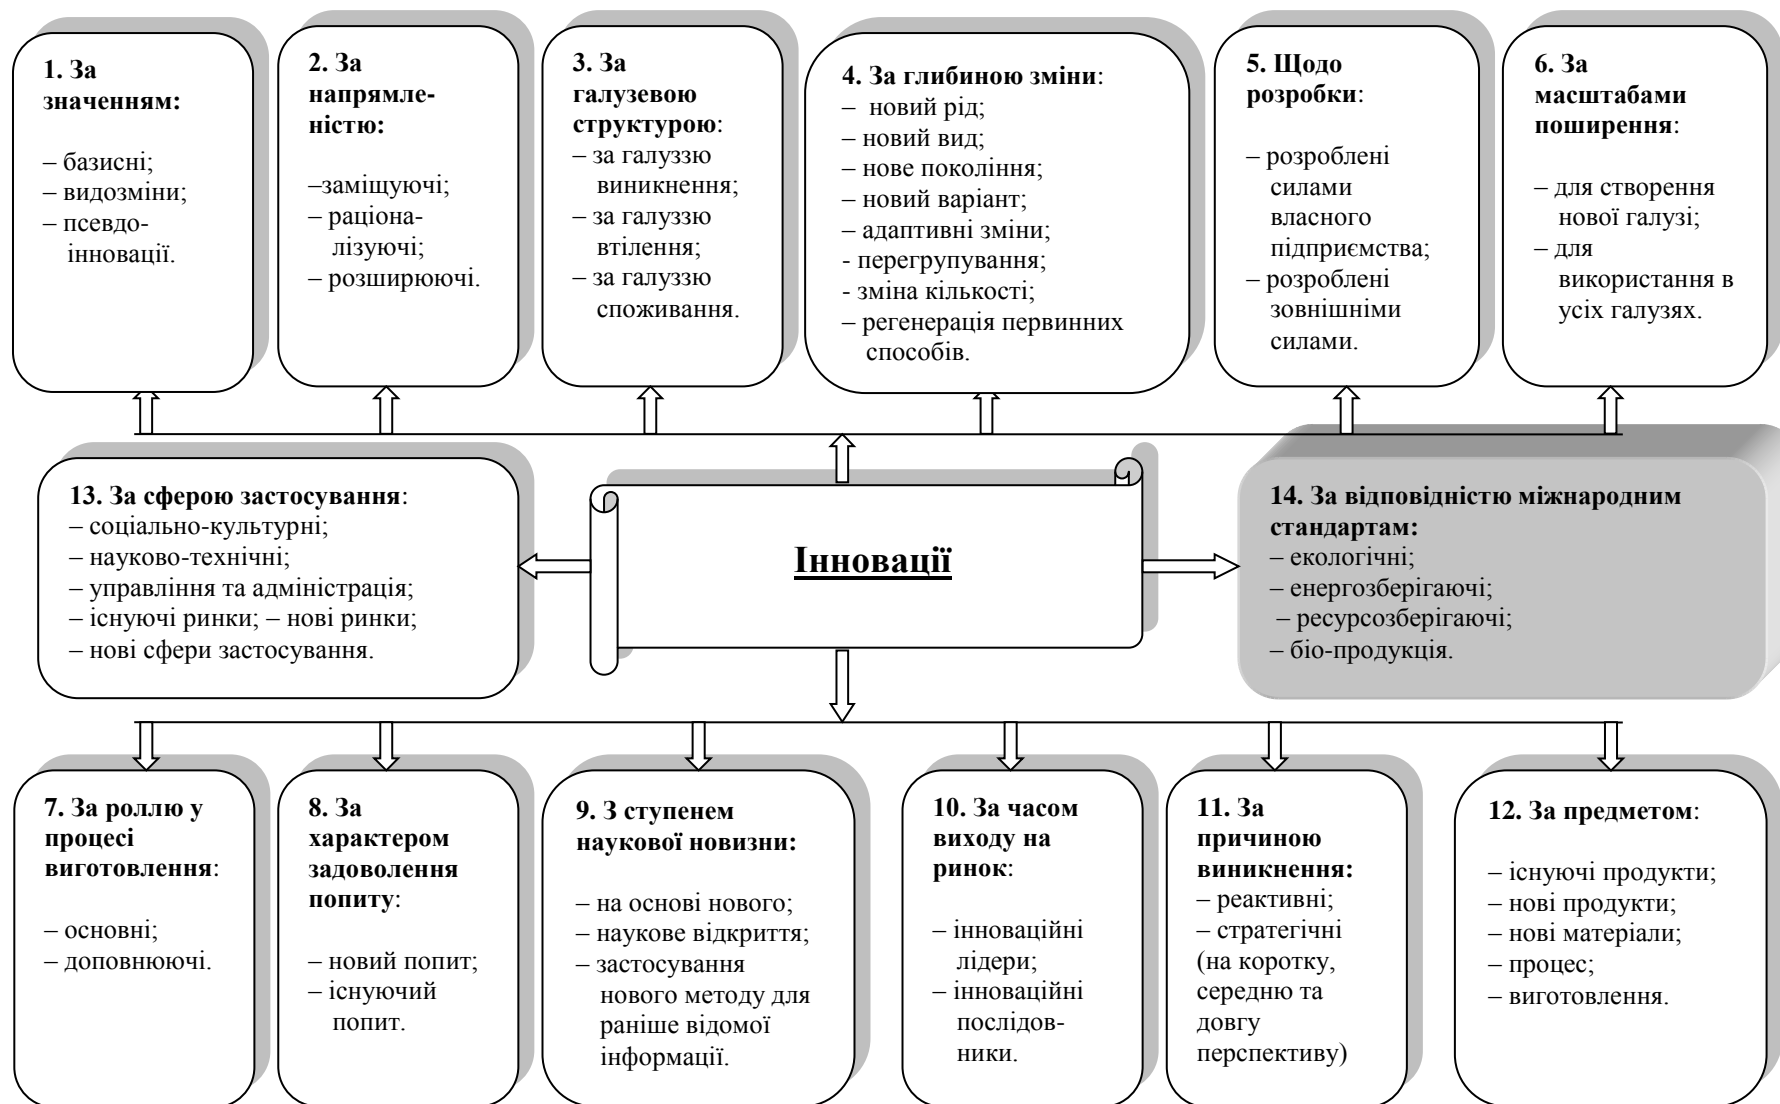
1. За значенням:

– базисні;
– видозміни;
– псевдоінновації.

2. За напрямленістю:

–заміщуючі;
– раціоналізуючі;
– розширюючі.

3. За галузевою структурою:
– за галуззю виникнення;
– за галуззю втілення;
– за галуззю споживання.

4. За глибиною зміни:
– новий рід;
– новий вид;
– нове покоління;
– новий варіант;
– адаптивні зміни;
- перегрупування;
- зміна кількості;
– регенерація первинних способів.

5. Щодо розробки:

– розроблені силами власного підприємства;
– розроблені зовнішніми силами.

6. За масштабами поширення:

– для створення нової галузі;
– для використання в усіх галузях.

13. За сферою застосування:
– соціально-культурні;
– науково-технічні;
– управління та адміністрація;
– існуючі ринки; – нові ринки;
– нові сфери застосування.

Інновації

14. За відповідністю міжнародним стандартам:
– екологічні;
– енергозберігаючі;
– ресурсозберігаючі;
– біо-продукція.

7. За роллю у процесі виготовлення:

– основні;
– доповнюючі.

8. За характером задоволення попиту:

– новий попит;
– існуючий попит.

9. З ступенем наукової новизни:

– на основі нового;
– наукове відкриття;
– застосування нового методу для раніше відомої інформації.

10. За часом виходу на ринок:

– інноваційні лідери;
– інноваційні послідовники.

11. За причиною виникнення:
– реактивні;
– стратегічні (на коротку, середню та довгу перспективу)

12. За предметом:

– існуючі продукти;
– нові продукти;
– нові матеріали;
– процес;
– виготовлення.